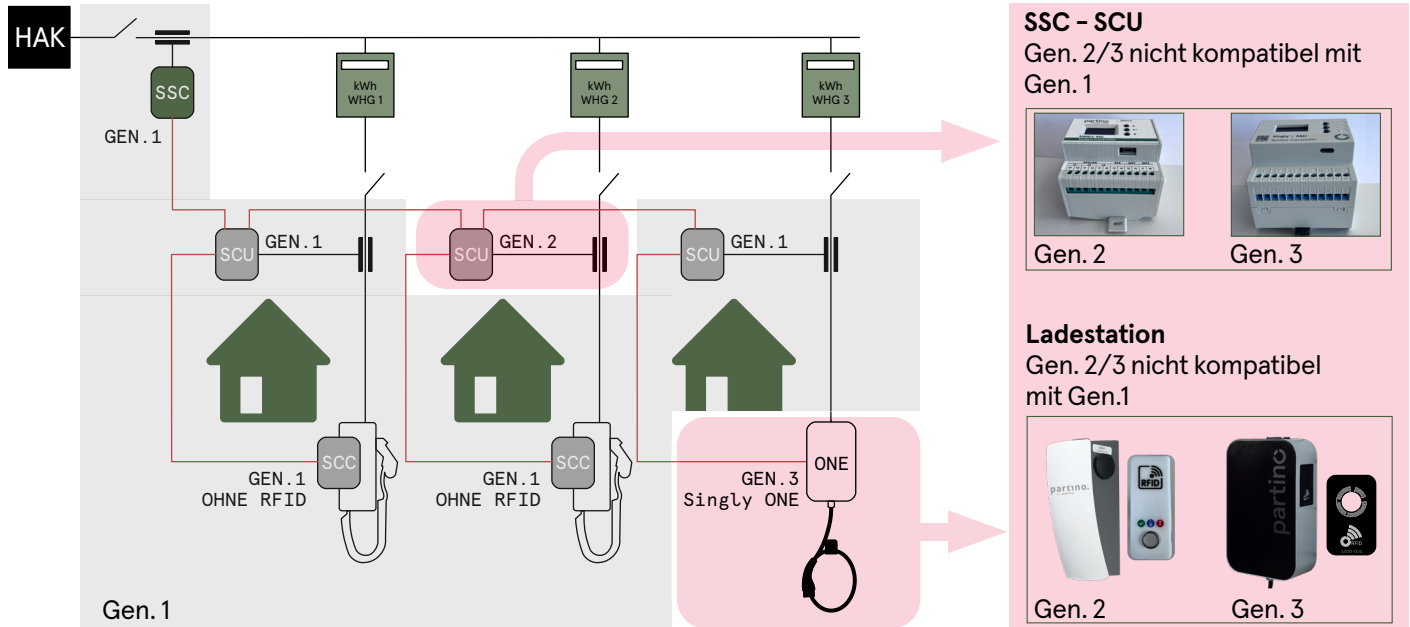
HAK

SSC

GEN.1

kWh WHG 1

kWh WHG 2

kWh WHG 3

SCU GEN.1

SCU GEN.2

SCU GEN.1

SCC GEN.1 OHNE RFID

SCC GEN.1 OHNE RFID

ONE GEN.3 Singly ONE

Gen. 1

**SSC – SCU**
Gen. 2/3 nicht kompatibel mit Gen. 1

Gen. 2

Gen. 3

**Ladestation**
Gen. 2/3 nicht kompatibel mit Gen.1

partino

RFID

partino

Gen. 2

Gen. 3